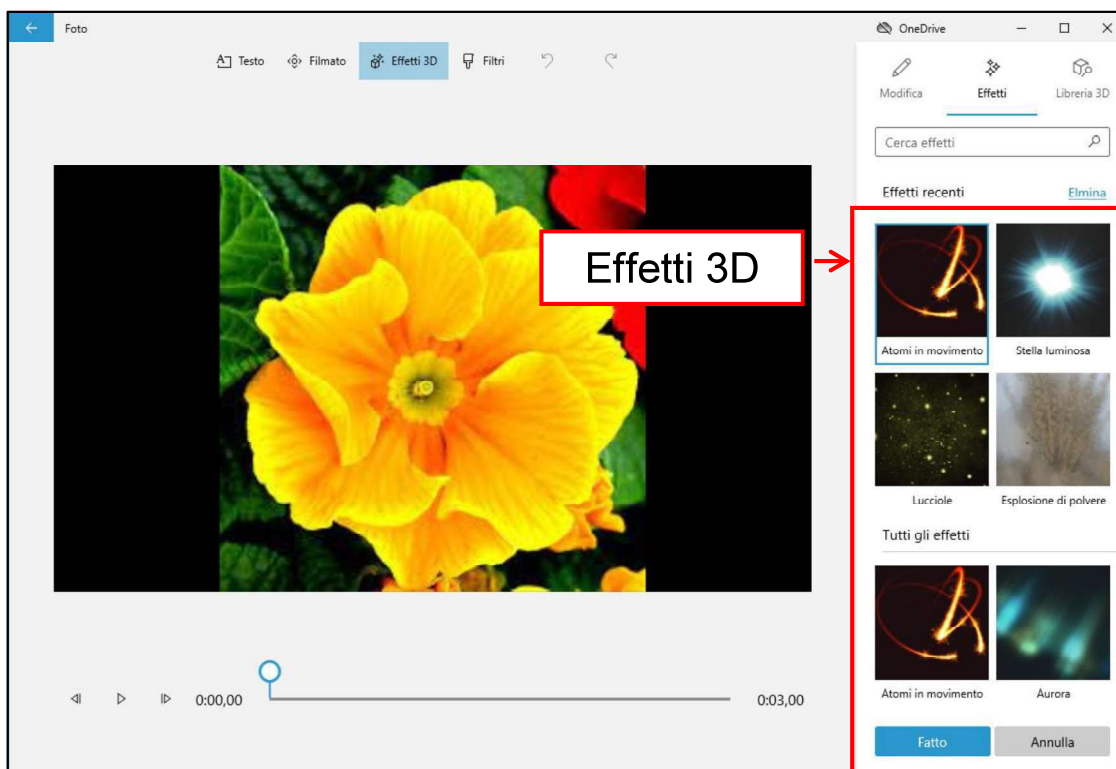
Foto

Testo Filmato Effetti 3D Filtri

OneDrive

Modifica Effetti Libreria 3D

Cerca effetti

Effetti recenti Elmina

Effetti 3D

Atomi in movimento Stella luminosa

Lucciole Esplosione di polvere

Tutti gli effetti

Atomi in movimento Aurora

0:00,00 0:03,00

Fatto Annulla